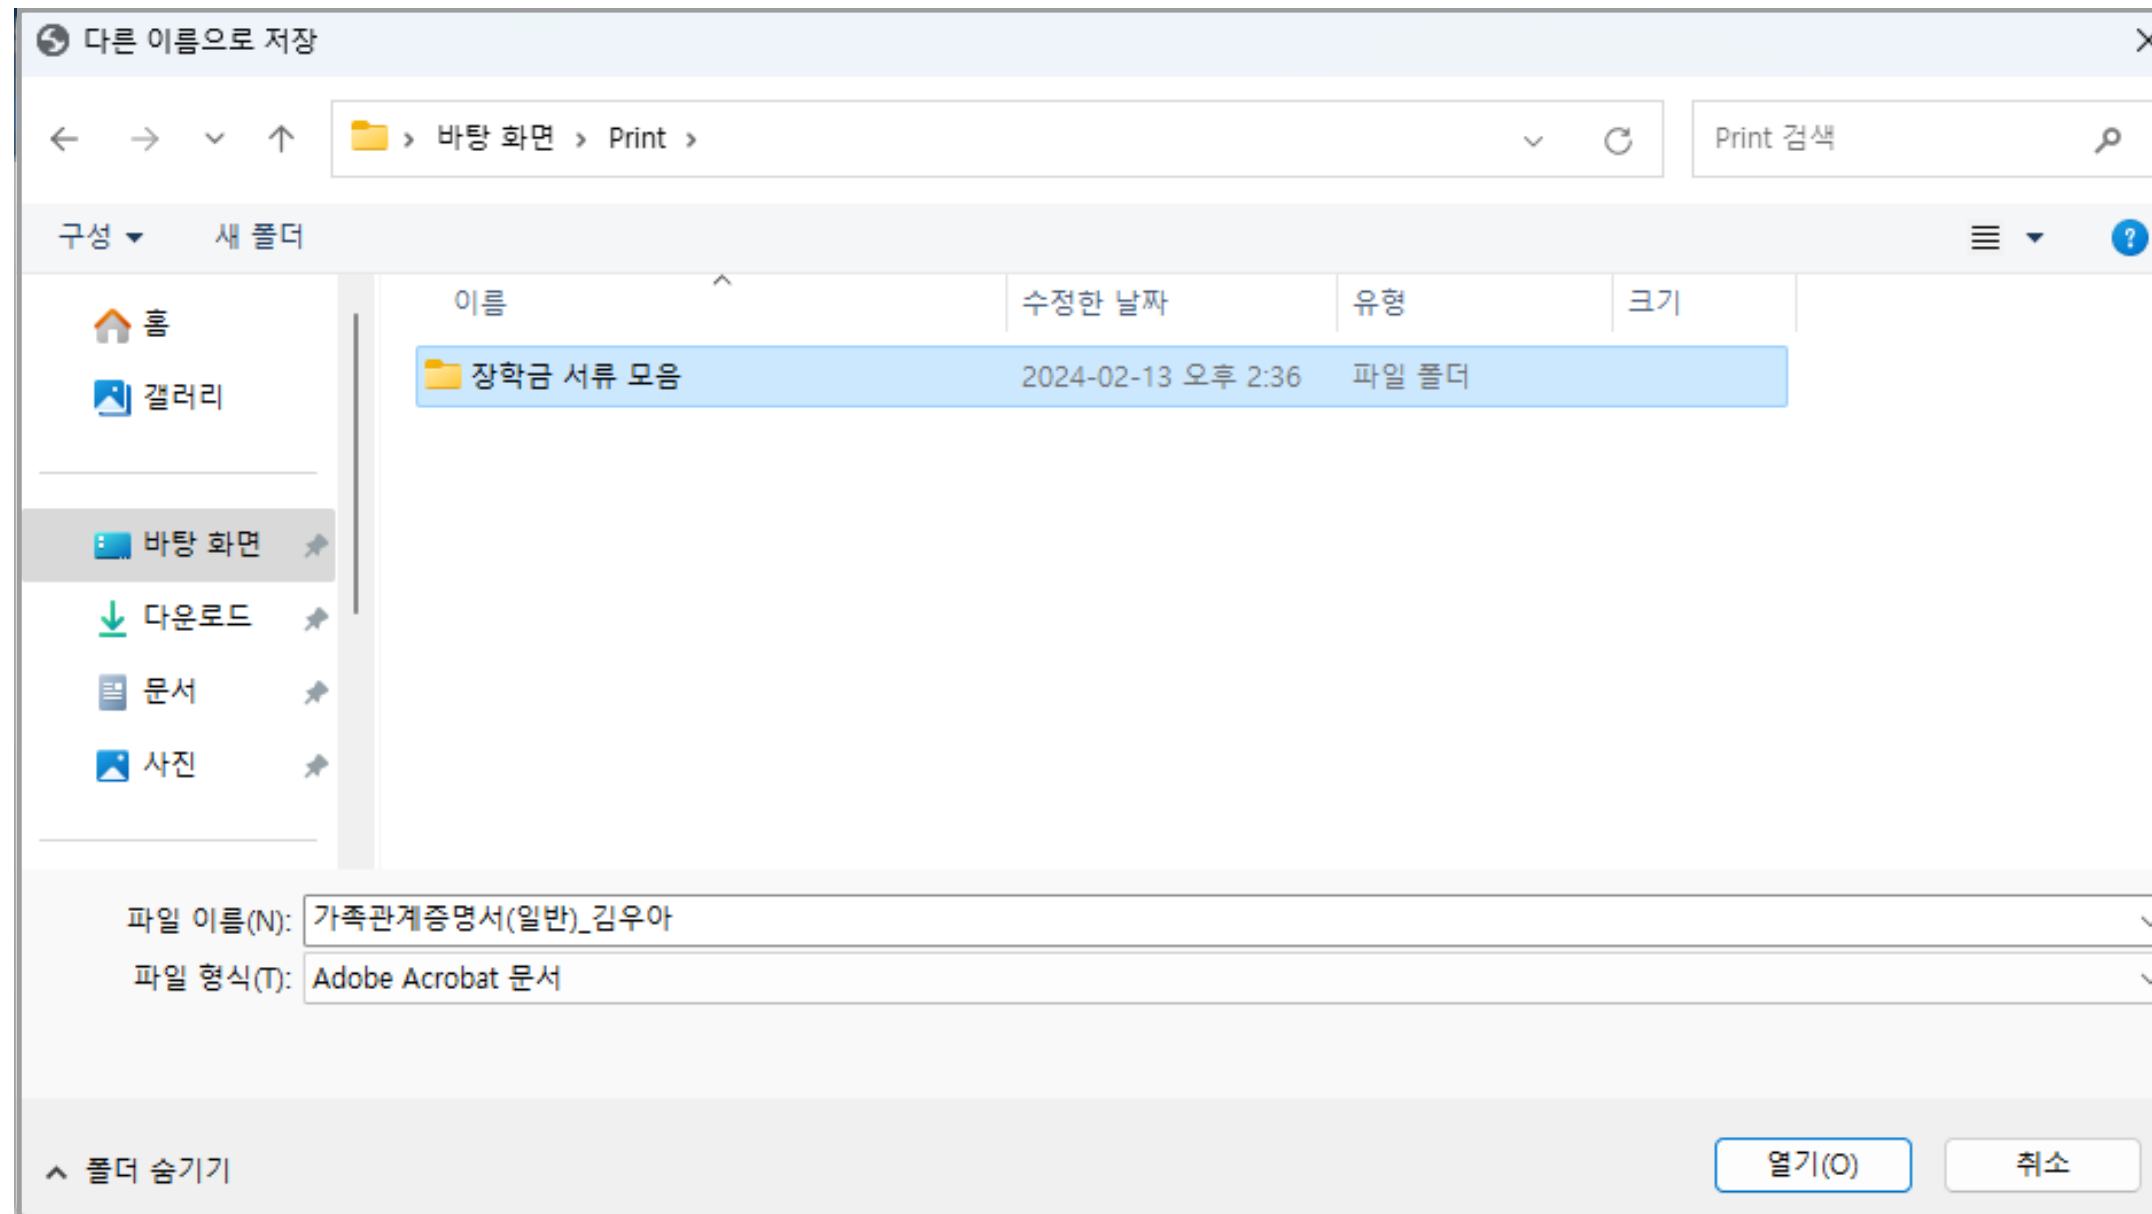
다른 이름으로 저장

바탕 화면 › Print ›

Print 검색

구성 ▾ 새 폴더

홈
갤러리

바탕 화면
다운로드
문서
사진

| 이름 | 수정한 날짜 | 유형 | 크기 |
|---|---|---|---|
| 장학금 서류 모음 | 2024-02-13 오후 2:36 | 파일 폴더 | |

파일 이름(N): 가족관계증명서(일반)_김우아
파일 형식(T): Adobe Acrobat 문서

폴더 숨기기

열기(O) 취소